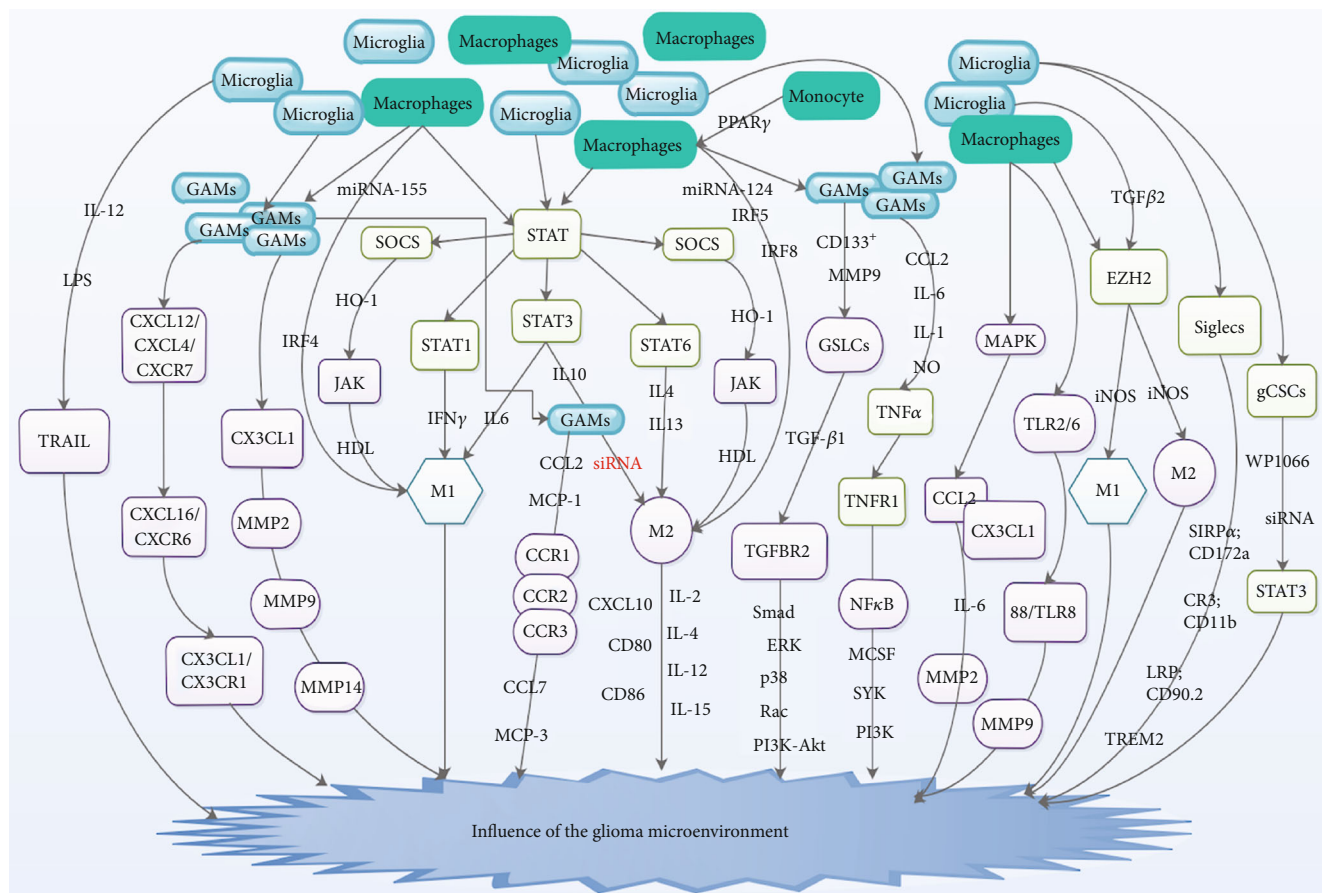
Microglia
Macrophages
Macrophages
Microglia
Microglia
Microglia
Macrophages
Microglia
Monocyte
Microglia
Microglia
PPAR$\gamma$
Macrophages
Macrophages
IL-12
GAMs
miRNA-155
miRNA-124
GAMs
GAMs
TGF$\beta$2
GAMs
GAMs
IRF5
GAMs
GAMs
STAT
SOCS
SOCS
CD133$^+$
CCL2
IRF8
EZH2
LPS
MMP9
IL-6
HO-1
HO-1
CXCL12/ CXCL4/ CXCR7
IRF4
STAT3
Siglecs
STAT1
STAT6
GSLCs
IL-1
MAPK
JAK
IL10
JAK
NO
IL4
gCSCs
iNOS
iNOS
TNF$\alpha$
TLR2/6
TRAIL
IFN$\gamma$
IL6
GAMs
CX3CL1
IL13
HDL
TGF-$\beta$1
HDL
WP1066
CCL2
siRNA
M1
M1
M2
TNFR1
CCL2
MCP-1
CX3CL1
siRNA
M2
CXCL16/ CXCR6
MMP2
TGFBR2
CCR1
SIRP$\alpha$; CD172a
STAT3
CCR2
IL-6
88/TLR8
CXCL10
IL-2
Smad
NF$\kappa$B
MMP9
CCR3
CR3; CD11b
IL-4
ERK
CX3CL1/ CX3CR1
CD80
MCSF
MMP2
CCL7
IL-12
p38
MMP14
CD86
SYK
LRP; CD90.2
MMP9
Rac
IL-15
PI3K
MCP-3
PI3K-Akt
TREM2
Influence of the glioma microenvironment